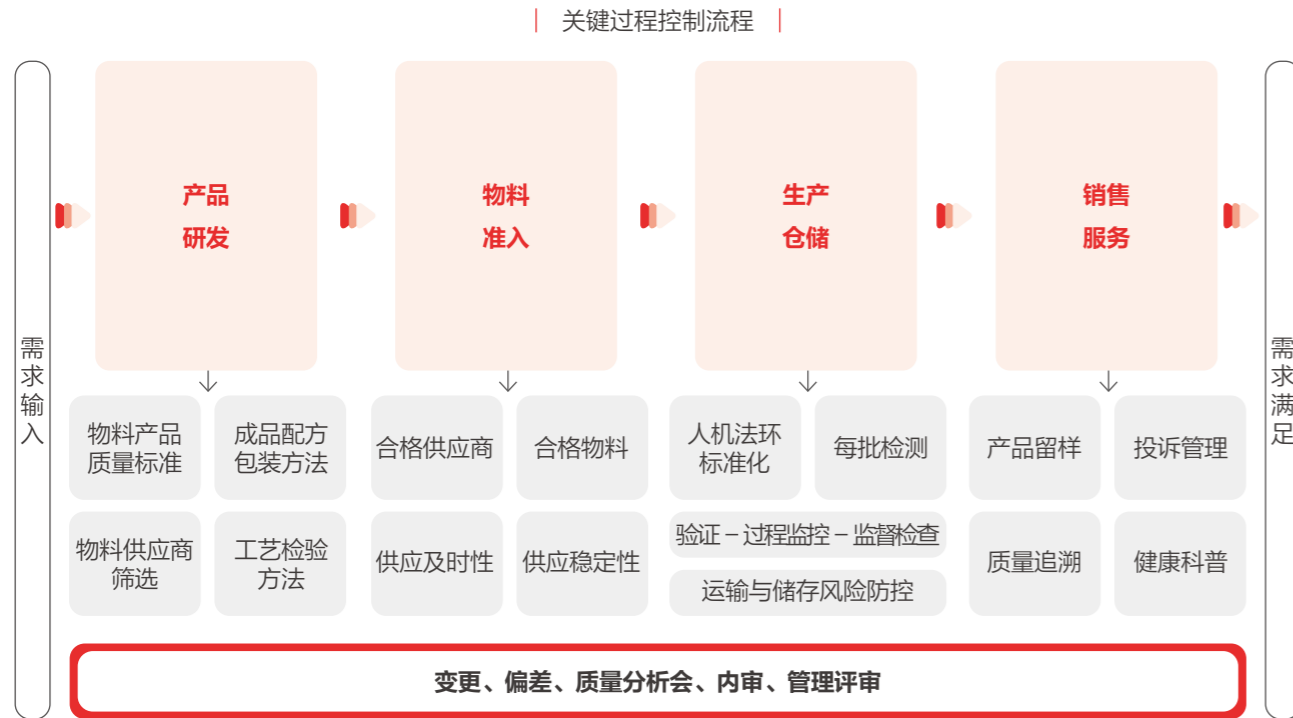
关键过程控制流程

需求输入

产品研发

物料产品质量标准

成品配方包装方法

物料供应商筛选

工艺检验方法

物料准入

合格供应商

合格物料

供应及时性

供应稳定性

生产仓储

人机法环标准化

每批检测

验证－过程监控－监督检查

运输与储存风险防控

销售服务

产品留样

投诉管理

质量追溯

健康科普

需求满足

变更、偏差、质量分析会、内审、管理评审